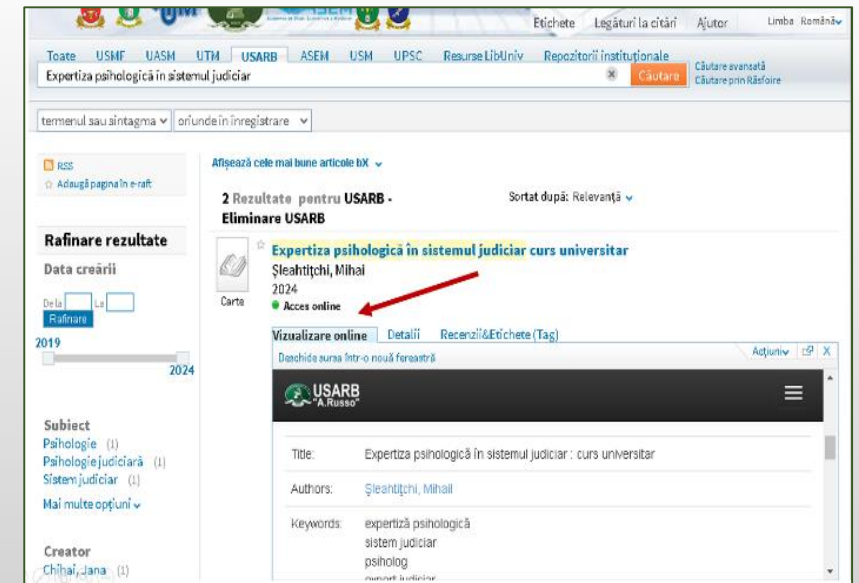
Etichete Legături la citări Ajutor Limba Română

Toate USMF UASM UTM USARB ASEM USM UPSC Resurse LibUniv Repozitorii instituţionale

Expertiza psihologică în sistemul judiciar

Căutare

Căutare avansată
Căutare prin Răsfoire

termenul sau sintagma
oriunde în înregistrare

RSS
Adaugă pagina în e-raft

Afişează cele mai bune articole bX

2 Rezultate pentru USARB - Eliminare USARB

Sortat după: Relevanţă

Rafinare rezultate

Data creării

De la La
Rafinare

2019
2024

Subiect
Psihologie (1)
Psihologie judiciară (1)
Sistem judiciar (1)
Mai multe opţiuni

Creator
Chihai, Jana (1)

Expertiza psihologică în sistemul judiciar curs universitar
Şleahtiţchi, Mihai
2024
Carte
Acces online

Vizualizare online Detalii Recenzii&Etichete (Tag)

Deschide sursa într-o nouă fereastră

Acţiuni

USARB "A.Russo"

| | |
|---|---|
| Title: | Expertiza psihologică în sistemul judiciar : curs universitar |
| Authors: | Şleahtiţchi, Mihail |
| Keywords: | expertiză psihologică<br>sistem judiciar<br>psiholog<br>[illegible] |